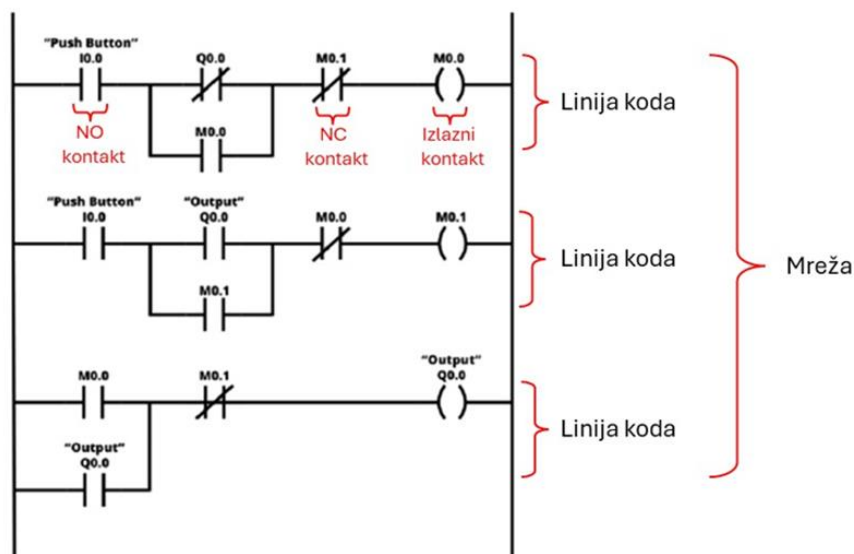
"Push Button"
I0.0
Q0.0
M0.1
M0.0
M0.0
NO kontakt
NC kontakt
Izlazni kontakt
Linija koda

"Push Button"
I0.0
"Output"
Q0.0
M0.0
M0.1
M0.1
Linija koda

Mreža

M0.0
M0.1
"Output"
Q0.0
"Output"
Q0.0
Linija koda